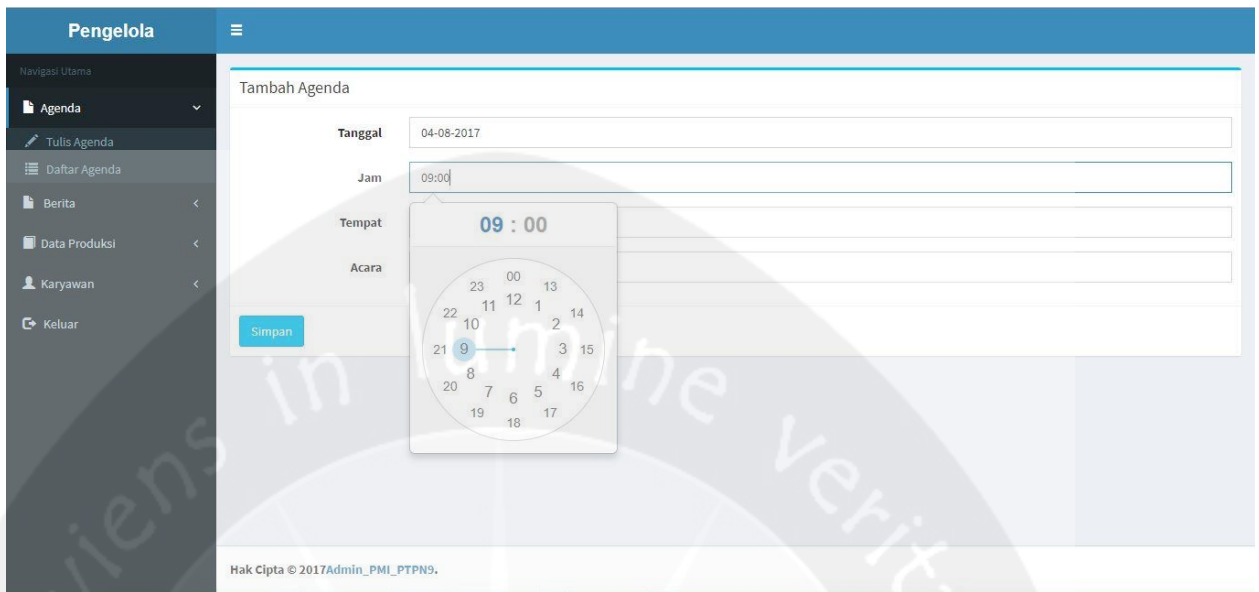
Pengelola

Navigasi Utama

Agenda

Tulis Agenda

Daftar Agenda

Berita

Data Produksi

Karyawan

Keluar

Tambah Agenda

Tanggal 04-08-2017

Jam 09:00

Tempat

Acara

09 : 00

00 13 23 12 1 11 14 22 2 10 21 9 3 15 8 4 20 16 7 5 6 19 17 18

Simpan

Hak Cipta © 2017Admin_PMI_PTPN9.

ciens in lumine veritatis